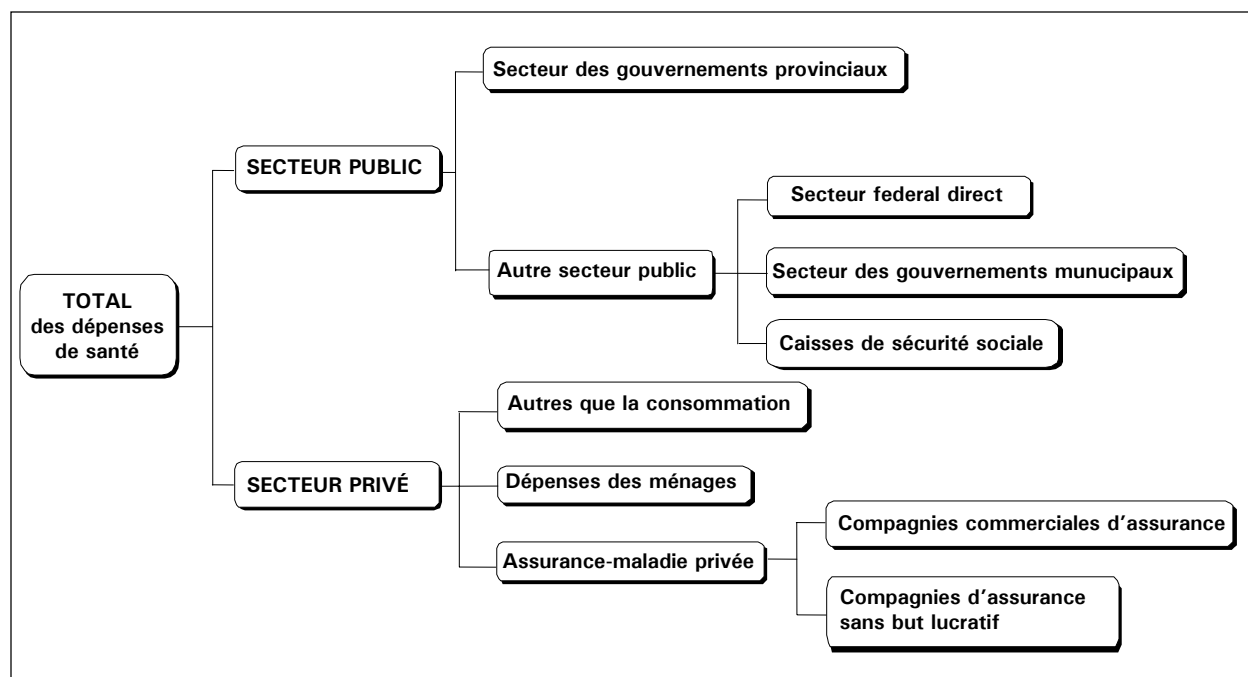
TOTAL
des dépenses
de santé

SECTEUR PUBLIC

Secteur des gouvernements provinciaux

Autre secteur public

Secteur federal direct

Secteur des gouvernements munucipaux

Caisses de sécurité sociale

SECTEUR PRIVÉ

Autres que la consommation

Dépenses des ménages

Assurance-maladie privée

Compagnies commerciales d'assurance

Compagnies d'assurance
sans but lucratif